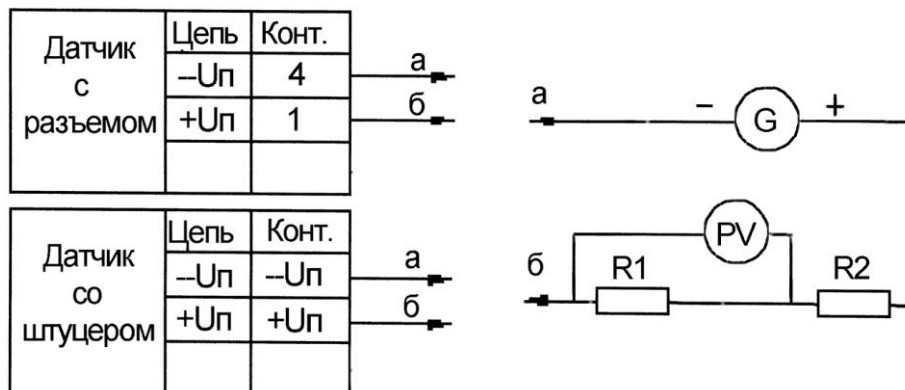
| Датчик с разъемом | Цепь | Конт. |
|---|---|---|
| | --Uп | 4 |
| | +Uп | 1 |
| | | |

а
б

а
–
G
+

| Датчик со штуцером | Цепь | Конт. |
|---|---|---|
| | --Uп | --Uп |
| | +Uп | +Uп |
| | | |

а
б

PV
б
R1
R2